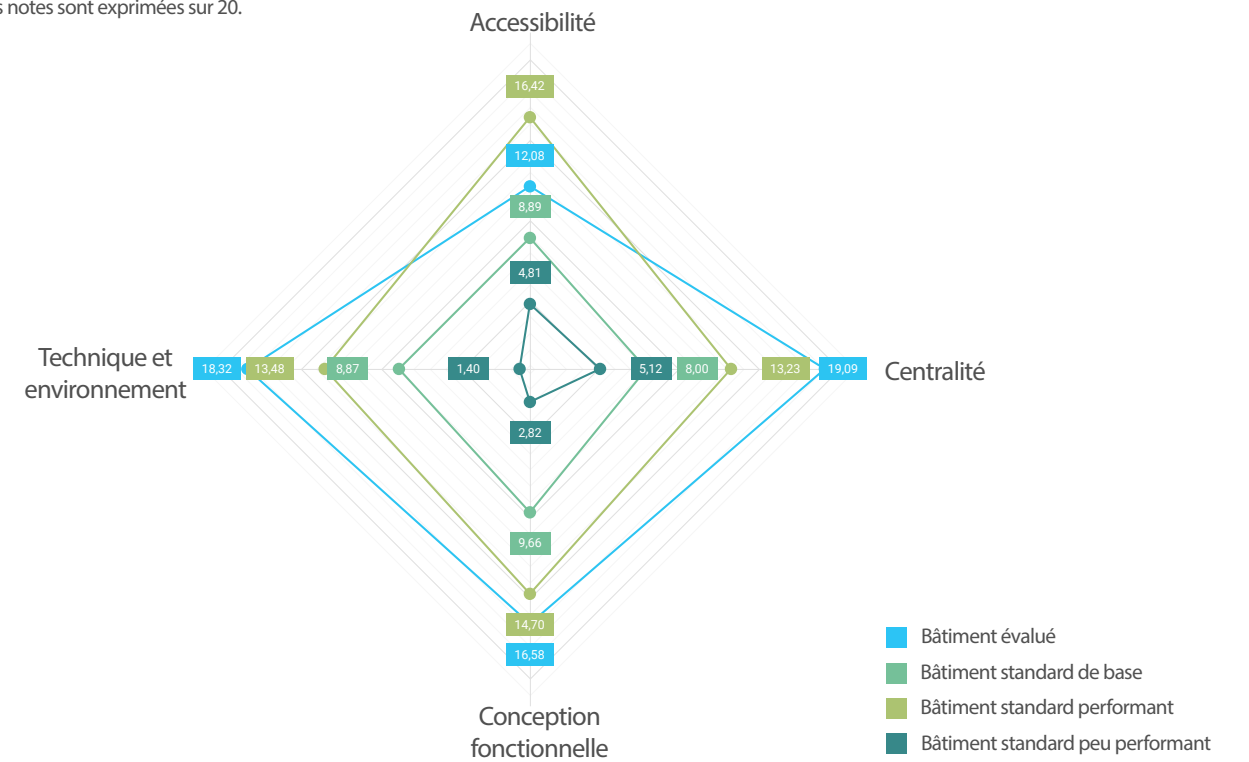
s notes sont exprimées sur 20.

Accessibilité

16,42

12,08

8,89

4,81

Technique et environnement

18,32

13,48

8,87

1,40

5,12

8,00

13,23

19,09

Centralité

2,82

9,66

14,70

16,58

Conception fonctionnelle

Bâtiment évalué

Bâtiment standard de base

Bâtiment standard performant

Bâtiment standard peu performant